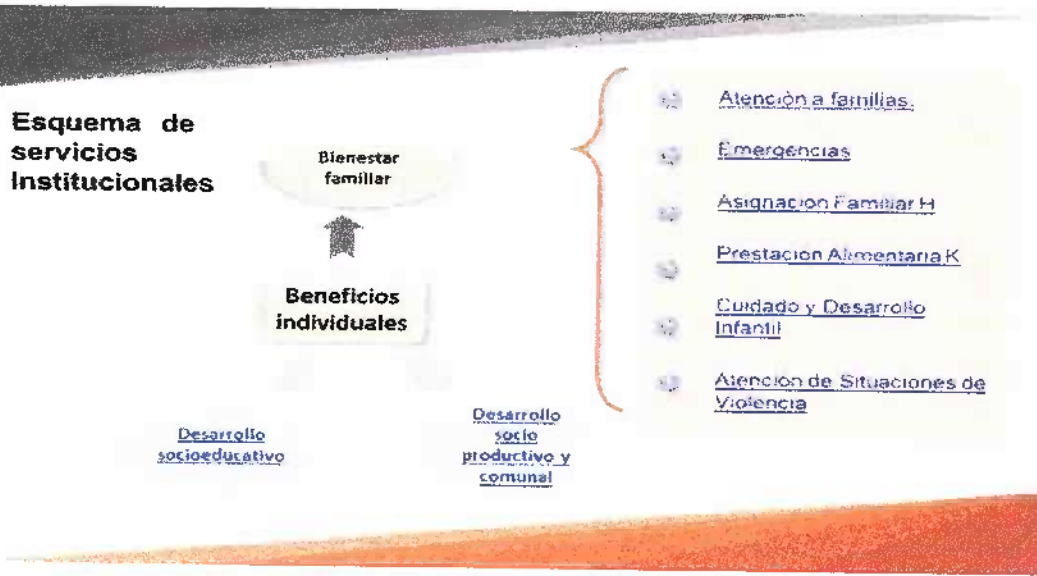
Esquema de servicios Institucionales

Bienestar familiar

Beneficios individuales

Desarrollo socioeducativo

Desarrollo socio productivo y comunal

Atención a familias.

Emergencias

Asignacion Familiar H

Prestacion Alimentaria K

Cuidado y Desarrollo Infantil

Atencion de Situaciones de Violencia